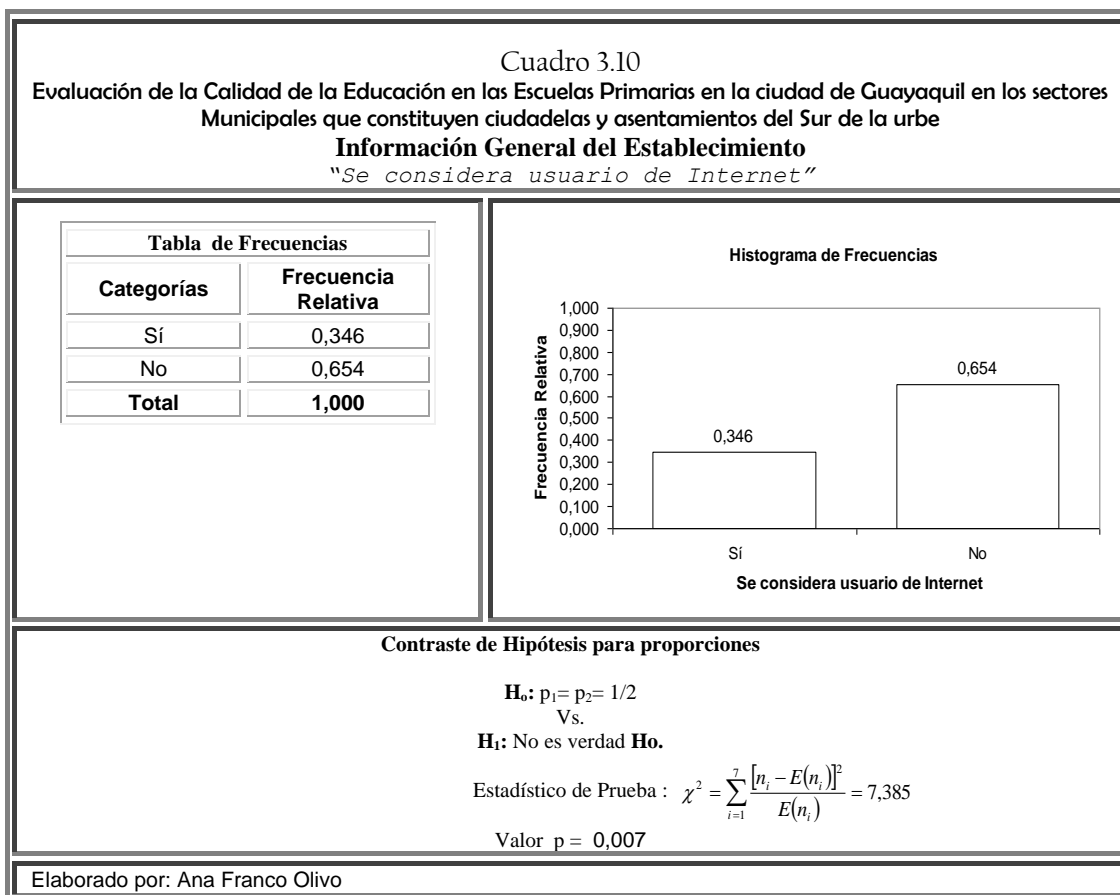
Cuadro 3.10
Evaluación de la Calidad de la Educación en las Escuelas Primarias en la ciudad de Guayaquil en los sectores Municipales que constituyen ciudadelas y asentamientos del Sur de la urbe
Información General del Establecimiento
"Se considera usuario de Internet"

| Tabla de Frecuencias | |
|---|---|
| Categorías | Frecuencia Relativa |
| Sí | 0,346 |
| No | 0,654 |
| Total | 1,000 |

Histograma de Frecuencias

Frecuencia Relativa

1,000
0,900
0,800
0,700
0,600
0,500
0,400
0,300
0,200
0,100
0,000

0,346
0,654

Sí
No

Se considera usuario de Internet

Contraste de Hipótesis para proporciones

$H_o$: $p_1 = p_2 = 1/2$
Vs.
$H_1$: No es verdad $Ho$.

Estadístico de Prueba : $\chi^2 = \sum_{i=1}^{7} \frac{[n_i - E(n_i)]^2}{E(n_i)} = 7,385$

Valor p = 0,007

Elaborado por: Ana Franco Olivo